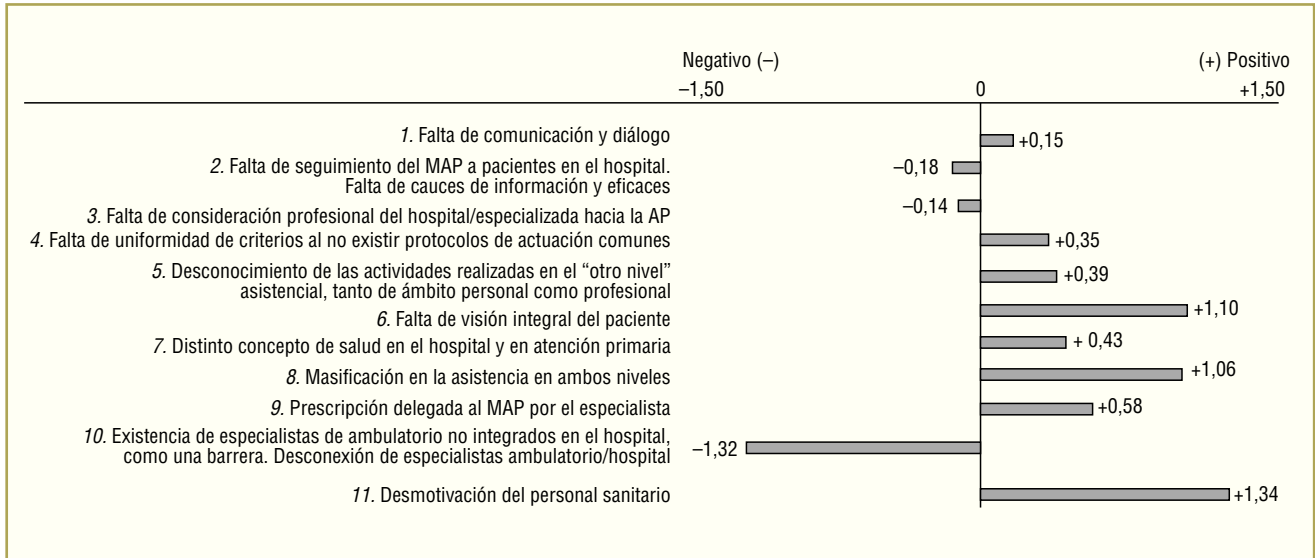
Negativo (–) (+) Positivo

–1,50 0 +1,50

1. Falta de comunicación y diálogo +0,15

2. Falta de seguimiento del MAP a pacientes en el hospital. Falta de cauces de información y eficaces –0,18

3. Falta de consideración profesional del hospital/especializada hacia la AP –0,14

4. Falta de uniformidad de criterios al no existir protocolos de actuación comunes +0,35

5. Desconocimiento de las actividades realizadas en el "otro nivel" asistencial, tanto de ámbito personal como profesional +0,39

6. Falta de visión integral del paciente +1,10

7. Distinto concepto de salud en el hospital y en atención primaria + 0,43

8. Masificación en la asistencia en ambos niveles +1,06

9. Prescripción delegada al MAP por el especialista +0,58

10. Existencia de especialistas de ambulatorio no integrados en el hospital, como una barrera. Desconexión de especialistas ambulatorio/hospital –1,32

11. Desmotivación del personal sanitario +1,34